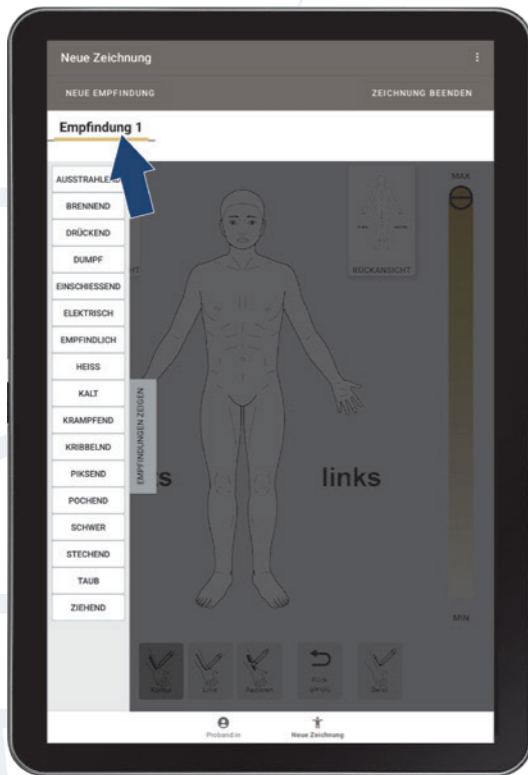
Neue Zeichnung

NEUE EMPFINDUNG

ZEICHNUNG BEENDEN

Empfindung 1

AUSSTRAHLE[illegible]

BRENNEND

DRÜCKEND

DUMPF

EINSCHIESSEND

ELEKTRISCH

EMPFINDLICH

HEISS

KALT

KRAMPFEND

KRIBBELND

PIKSEND

POCHEND

SCHWER

STECHEND

TAUB

ZIEHEND

EMPFINDUNGEN ZEIGEN

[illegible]HT

RÜCKANSICHT

MAX

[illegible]s

links

MIN

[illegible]

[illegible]

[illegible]

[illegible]

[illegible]

Proband:in

Neue Zeichnung